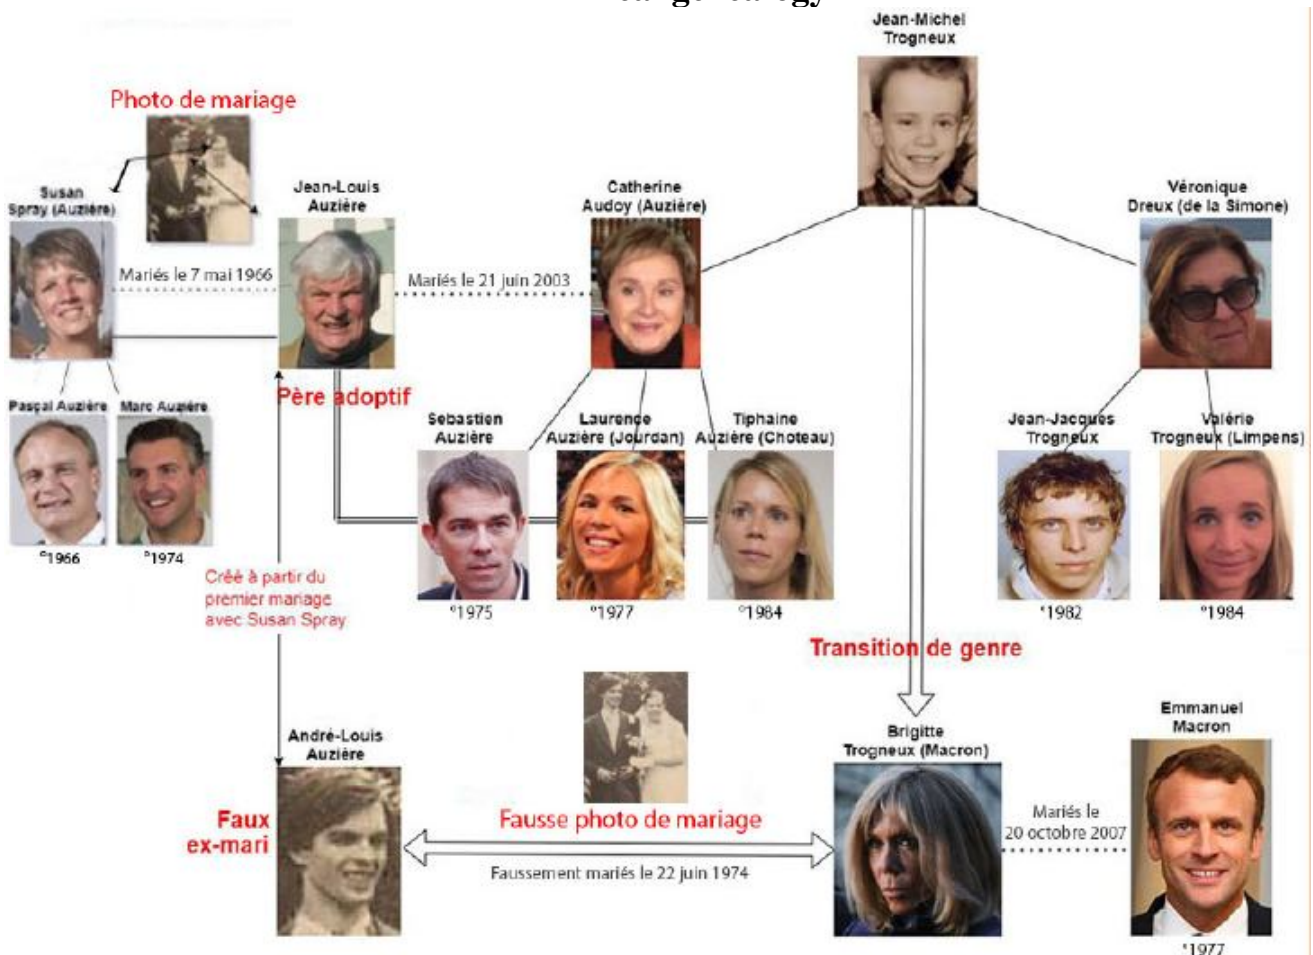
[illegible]

Jean-Michel Trogneux

Photo de mariage

Susan Spray (Auzière)

Jean-Louis Auzière

Catherine Audoy (Auzière)

Véronique Dreux (de la Simone)

Mariés le 7 mai 1966

Mariés le 21 juin 2003

Pascal Auzière

Marc Auzière

Père adoptif

Sebastien Auzière

Laurence Auzière (Jourdan)

Tiphaine Auzière (Choteau)

Jean-Jacques Trogneux

Valérie Trogneux (Limpens)

°1966

°1974

°1975

°1977

°1984

°1982

°1984

Créé à partir du premier mariage avec Susan Spray

Transition de genre

André-Louis Auzière

Brigitte Trogneux (Macron)

Emmanuel Macron

Faux ex-mari

Fausse photo de mariage

Mariés le 20 octobre 2007

Faussement mariés le 22 juin 1974

°1977